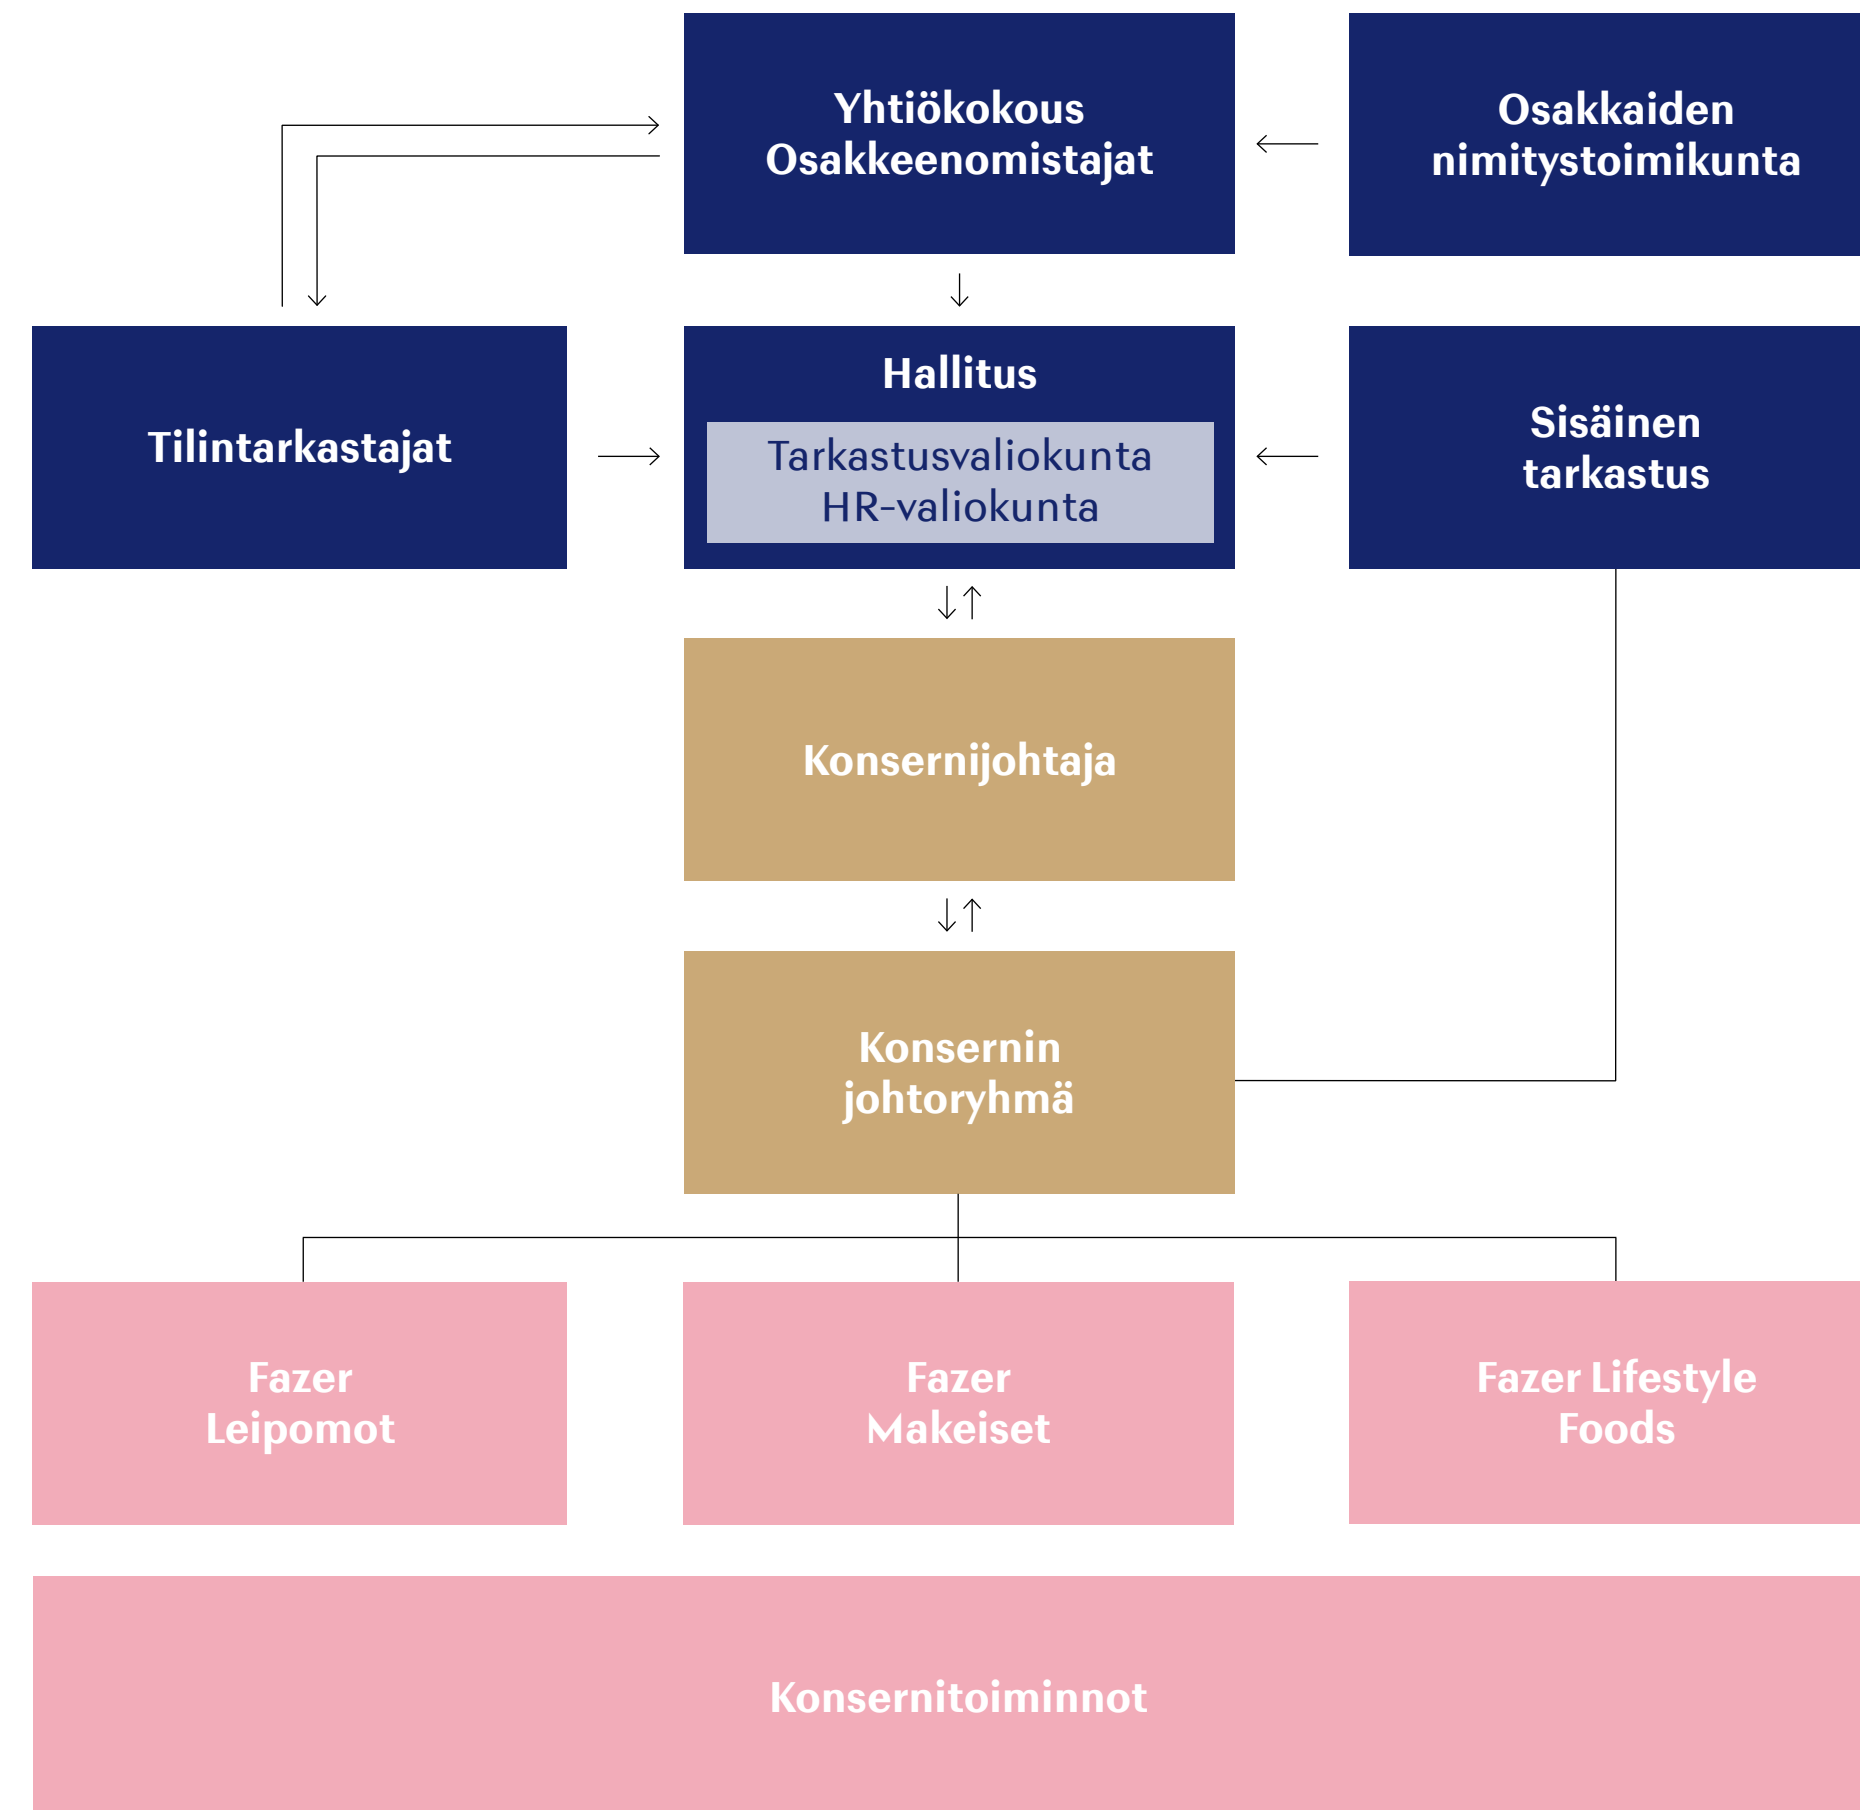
Yhtiökokous
Osakkeenomistajat

Osakkaiden
nimitystoimikunta

Tilintarkastajat

Hallitus

Tarkastusvaliokunta
HR-valiokunta

Sisäinen
tarkastus

Konsernijohtaja

Konsernin
johtoryhmä

Fazer
Leipomot

Fazer
Makeiset

Fazer Lifestyle
Foods

Konsernitoiminnot